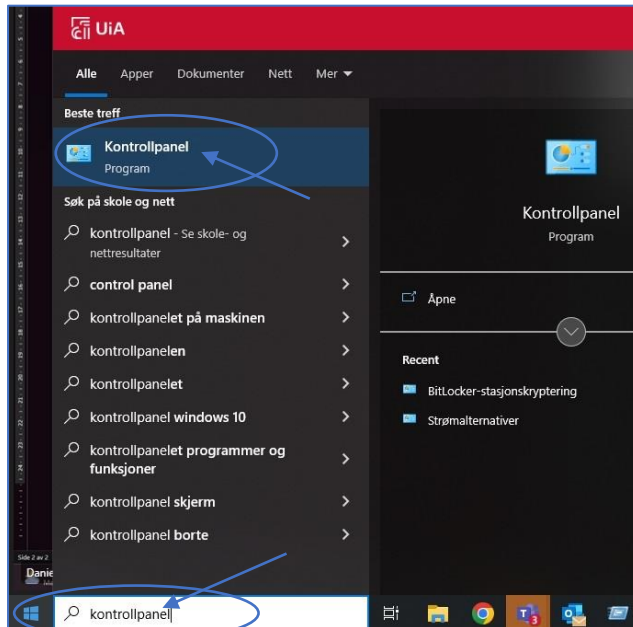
UiA

Alle Apper Dokumenter Nett Mer

Beste treff

Kontrollpanel
Program

Søk på skole og nett

kontrollpanel - Se skole- og nettresultater

control panel

kontrollpanelet på maskinen

kontrollpanelen

kontrollpanelet

kontrollpanel windows 10

kontrollpanelet programmer og funksjoner

kontrollpanel skjerm

kontrollpanel borte

Kontrollpanel
Program

Åpne

Recent

BitLocker-stasjonskryptering

Strømalternativer

Side 2 av 2

Danie

kontrollpanel